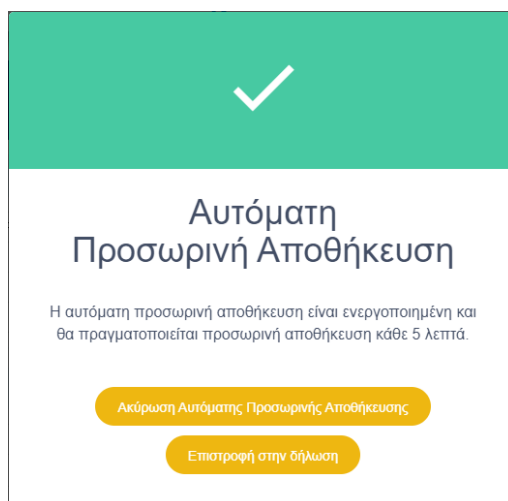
Αυτόματη Προσωρινή Αποθήκευση

Η αυτόματη προσωρινή αποθήκευση είναι ενεργοποιημένη και θα πραγματοποιείται προσωρινή αποθήκευση κάθε 5 λεπτά.

Ακύρωση Αυτόματης Προσωρινής Αποθήκευσης

Επιστροφή στην δήλωση